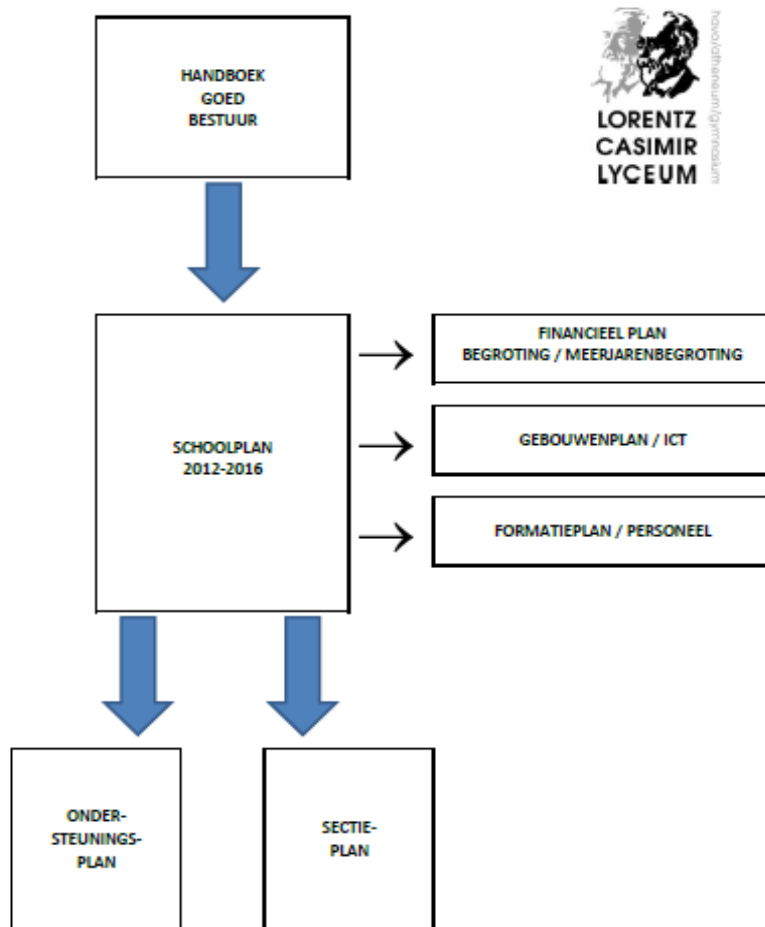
HANDBOEK
GOED
BESTUUR

LORENTZ
CASIMIR
LYCEUM
havo/atheneum/gymnasium

SCHOOLPLAN
2012-2016

FINANCIEEL PLAN
BEGROTING / MEERJARENBEGROTING

GEBOUWENPLAN / ICT

FORMATIEPLAN / PERSONEEL

ONDER-
STEUNINGS-
PLAN

SECTIE-
PLAN